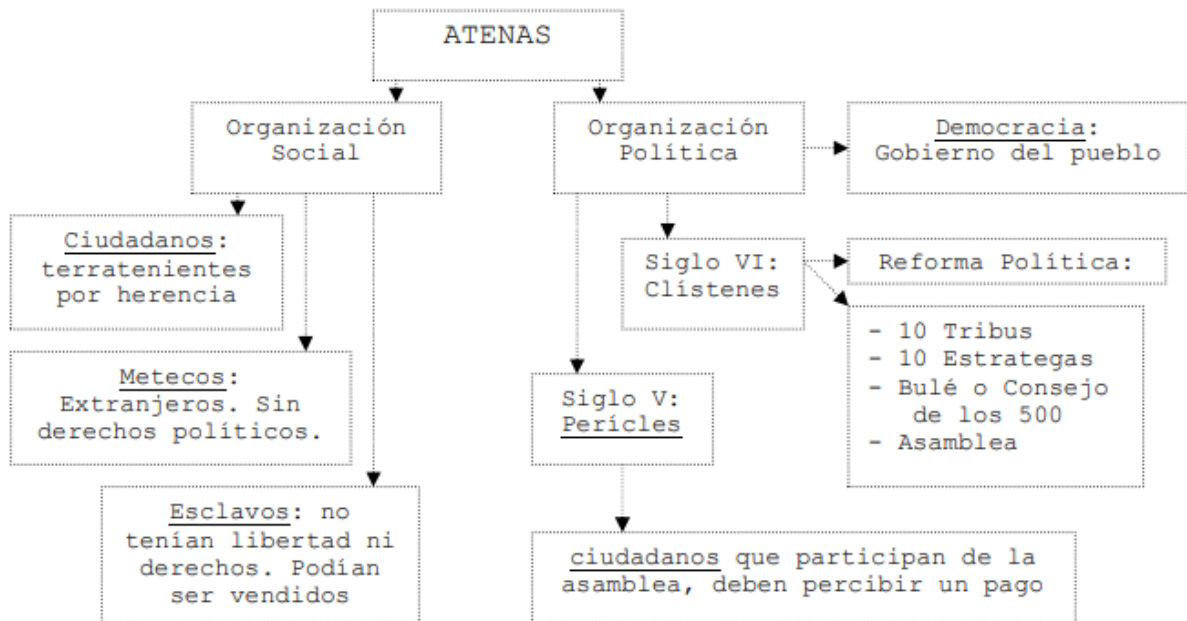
ATENAS

Organización Social

Ciudadanos: terratenientes por herencia

Metecos: Extranjeros. Sin derechos políticos.

Esclavos: no tenían libertad ni derechos. Podían ser vendidos

Organización Política

Democracia: Gobierno del pueblo

Siglo VI: Clístenes

Reforma Política:

- 10 Tribus
- 10 Estrategas
- Bulé o Consejo de los 500
- Asamblea

Siglo V: Perícles

ciudadanos que participan de la asamblea, deben percibir un pago